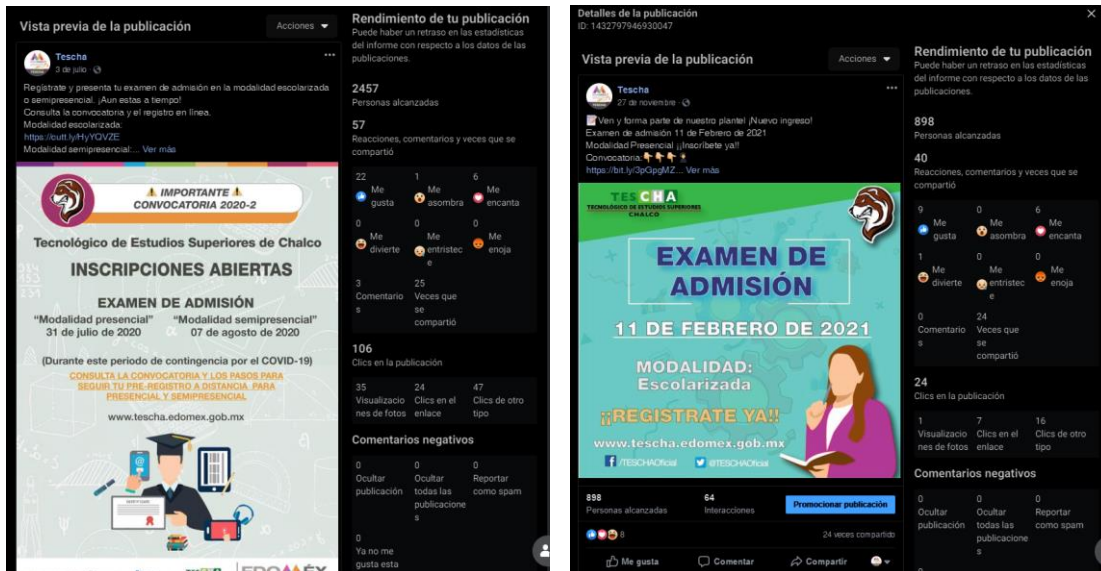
Vista previa de la publicación

Acciones

Tescha
3 de julio

Regístrate y presenta tu examen de admisión en la modalidad escolarizada o semipresencial. ¡Aun estas a tiempo!
Consulta la convocatoria y el registro en línea.
Modalidad escolarizada:
https://cutt.ly/HyYQVZE
Modalidad semipresencial:... Ver más

⚠ IMPORTANTE ⚠
CONVOCATORIA 2020-2

Tecnológico de Estudios Superiores de Chalco

INSCRIPCIONES ABIERTAS

EXAMEN DE ADMISIÓN
"Modalidad presencial" 31 de julio de 2020
"Modalidad semipresencial" 07 de agosto de 2020

(Durante este periodo de contingencia por el COVID-19)

CONSULTA LA CONVOCATORIA Y LOS PASOS PARA SEGUIR TU PRE-REGISTRO A DISTANCIA PARA PRESENCIAL Y SEMIPRESENCIAL

www.tescha.edomex.gob.mx

EDOMÉX

Rendimiento de tu publicación
Puede haber un retraso en las estadísticas del informe con respecto a los datos de las publicaciones.

2457
Personas alcanzadas

57
Reacciones, comentarios y veces que se compartió

| 22 Me gusta | 1 Me asombra | 6 Me encanta |
|---|---|---|
| 0 Me divierte | 0 Me entristece | 0 Me enoja |
| 3 Comentarios | 25 Veces que se compartió | |

106
Clics en la publicación

| 35 Visualizaciones de fotos | 24 Clics en el enlace | 47 Clics de otro tipo |
|---|---|---|

Comentarios negativos

| 0 Ocultar publicación | 0 Ocultar todas las publicaciones | 0 Reportar como spam |
|---|---|---|
| 0 Ya no me gusta esta | | |

Detalles de la publicación
ID: 1432797946930047

Vista previa de la publicación

Acciones

Tescha
27 de noviembre

Ven y forma parte de nuestro plantel ¡Nuevo ingreso!
Examen de admisión 11 de Febrero de 2021
Modalidad Presencial ¡¡Inscríbete ya!!
Convocatoria:
https://bit.ly/3pGpgMZ... Ver más

TESCHA
TECNOLÓGICO DE ESTUDIOS SUPERIORES CHALCO

EXAMEN DE ADMISIÓN

11 DE FEBRERO DE 2021

MODALIDAD:
Escolarizada

¡¡REGISTRATE YA!!

www.tescha.edomex.gob.mx

/TESCHAOficial @TESCHAOficial

898
Personas alcanzadas
64
Interacciones
Promocionar publicación

8
24 veces compartido

Me gusta Comentar Compartir

Rendimiento de tu publicación
Puede haber un retraso en las estadísticas del informe con respecto a los datos de las publicaciones.

898
Personas alcanzadas

40
Reacciones, comentarios y veces que se compartió

| 9 Me gusta | 0 Me asombra | 6 Me encanta |
|---|---|---|
| 1 Me divierte | 0 Me entristece | 0 Me enoja |
| 0 Comentarios | 24 Veces que se compartió | |

24
Clics en la publicación

| 1 Visualizaciones de fotos | 7 Clics en el enlace | 16 Clics de otro tipo |
|---|---|---|

Comentarios negativos

| 0 Ocultar publicación | 0 Ocultar todas las publicaciones | 0 Reportar como spam |
|---|---|---|